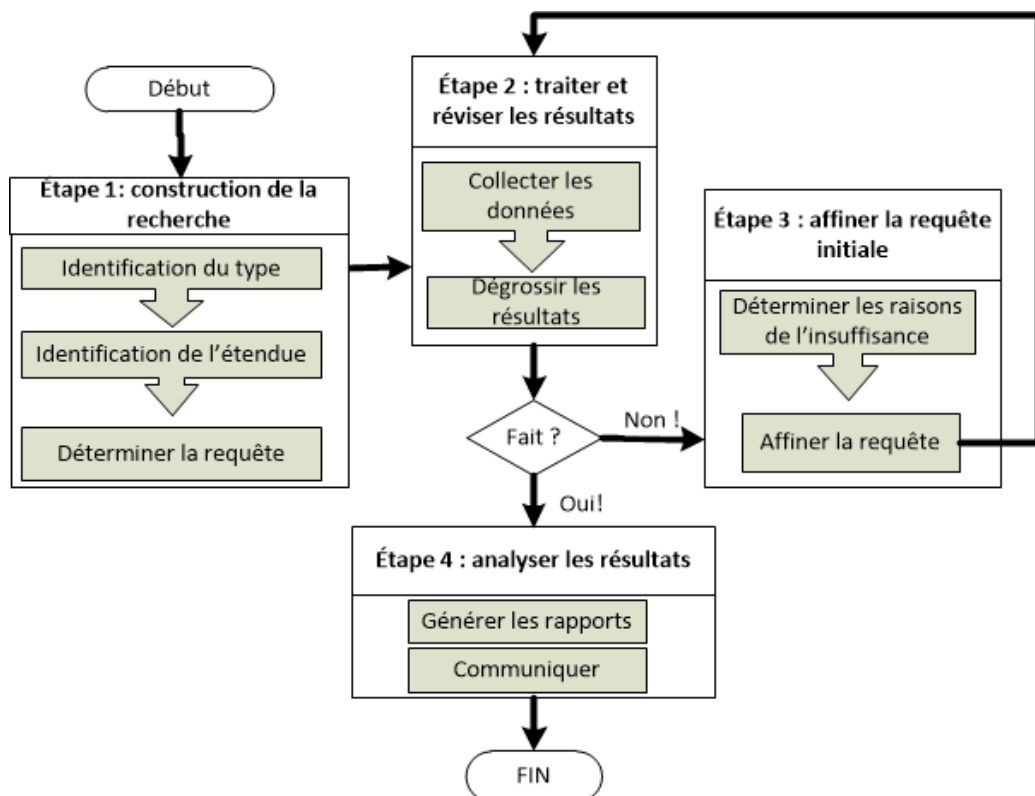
Début

Étape 1: construction de la recherche

Identification du type

Identification de l'étendue

Déterminer la requête

Étape 2 : traiter et réviser les résultats

Collecter les données

Dégrossir les résultats

Fait ?

Non !

Étape 3 : affiner la requête initiale

Déterminer les raisons de l'insuffisance

Affiner la requête

Oui!

Étape 4 : analyser les résultats

Générer les rapports

Communiquer

FIN